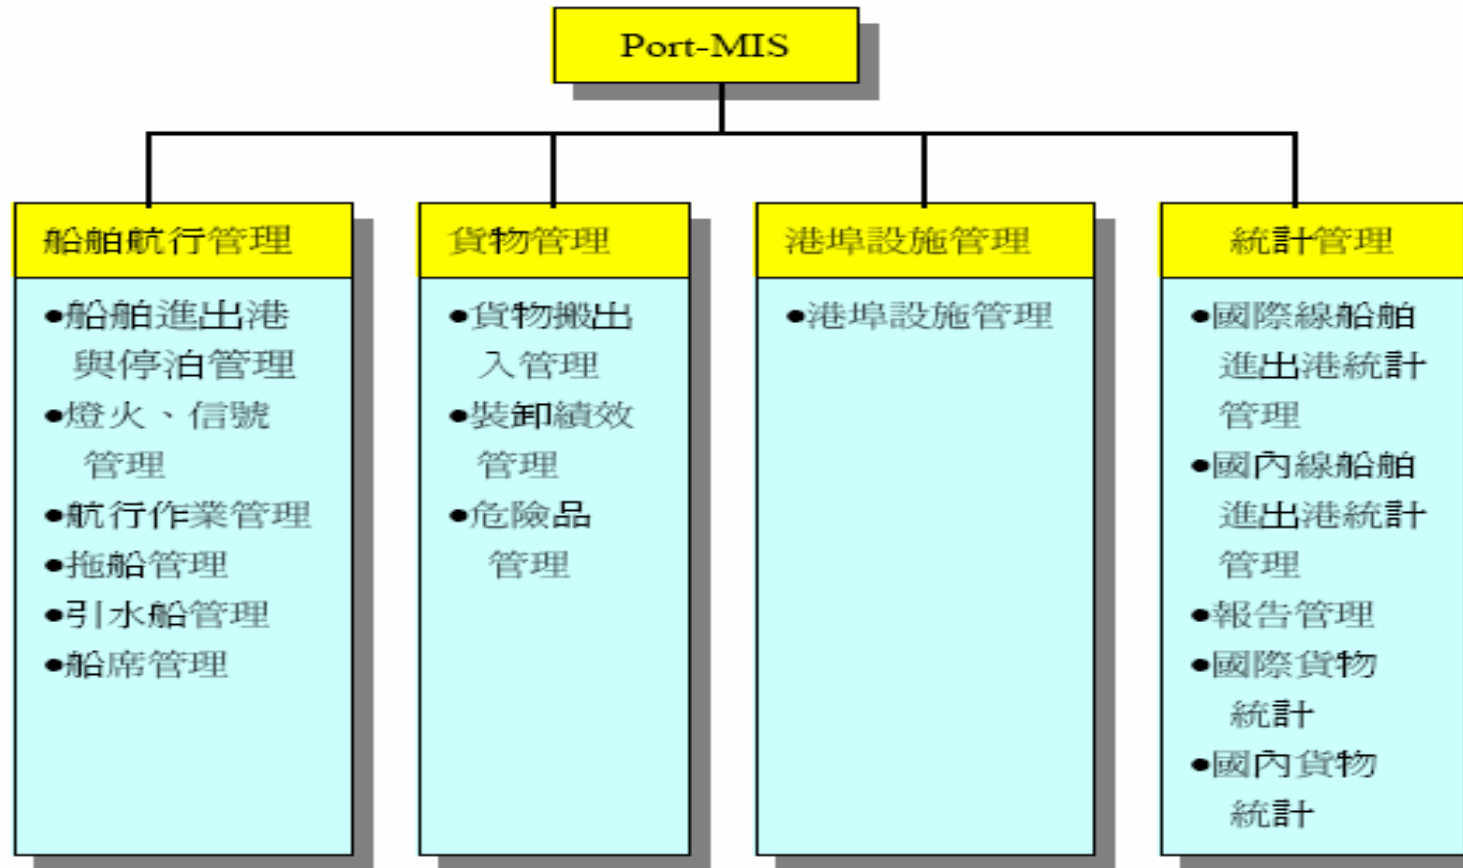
Port-MIS

船舶航行管理

•船舶進出港與停泊管理
•燈火、信號管理
•航行作業管理
•拖船管理
•引水船管理
•船席管理

貨物管理

•貨物搬出入管理
•裝卸績效管理
•危險品管理

港埠設施管理

•港埠設施管理

統計管理

•國際線船舶進出港統計管理
•國內線船舶進出港統計管理
•報告管理
•國際貨物統計
•國內貨物統計